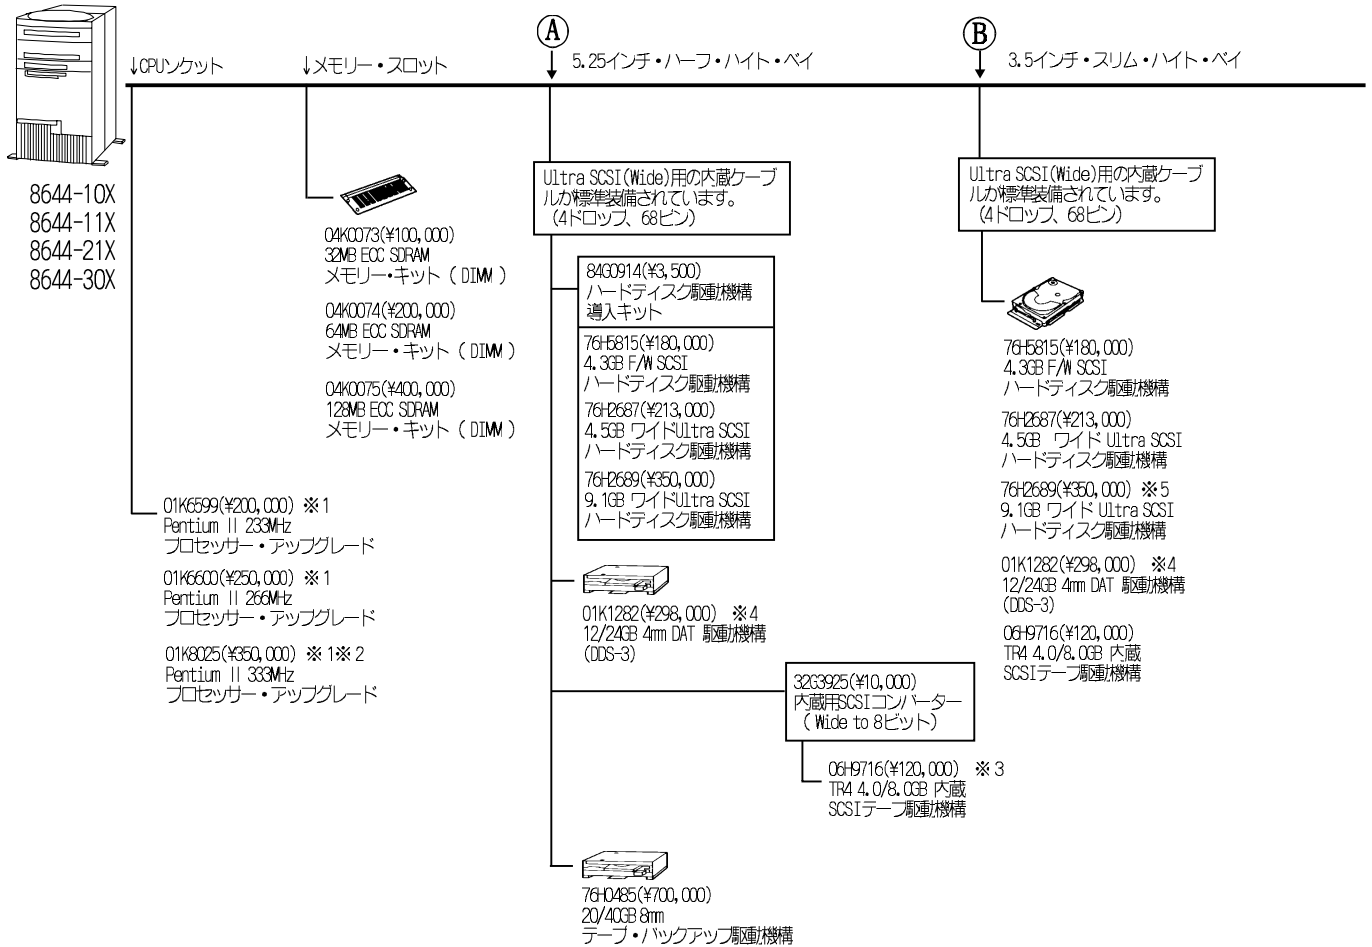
8644-10X
8644-11X
8644-21X
8644-30X

↓CPUソケット

↓メモリー・スロット

Ⓐ
5.25インチ・ハーフ・ハイト・ベイ

Ⓑ
3.5インチ・スリム・ハイト・ベイ

04K0073(¥100,000)
32MB ECC SDRAM
メモリー・キット（DIMM）

04K0074(¥200,000)
64MB ECC SDRAM
メモリー・キット（DIMM）

04K0075(¥400,000)
128MB ECC SDRAM
メモリー・キット（DIMM）

01K6599(¥200,000) ※1
Pentium II 233MHz
プロセッサー・アップグレード

01K6600(¥250,000) ※1
Pentium II 266MHz
プロセッサー・アップグレード

01K8025(¥350,000) ※1※2
Pentium II 333MHz
プロセッサー・アップグレード

Ultra SCSI(Wide)用の内蔵ケーブルが標準装備されています。（4ドロップ、68ピン）

84G0914(¥3,500)
ハードディスク駆動機構導入キット

76H5815(¥180,000)
4.3GB F/W SCSI
ハードディスク駆動機構

76H2687(¥213,000)
4.5GB ワイドUltra SCSI
ハードディスク駆動機構

76H2689(¥350,000)
9.1GB ワイドUltra SCSI
ハードディスク駆動機構

01K1282(¥298,000) ※4
12/24GB 4mm DAT 駆動機構
(DDS-3)

32G3925(¥10,000)
内蔵用SCSIコンバーター
（Wide to 8ビット）

06H9716(¥120,000) ※3
TR4 4.0/8.0GB 内蔵
SCSIテープ駆動機構

76H0485(¥700,000)
20/40GB 8mm
テープ・バックアップ駆動機構

Ultra SCSI(Wide)用の内蔵ケーブルが標準装備されています。（4ドロップ、68ピン）

76H5815(¥180,000)
4.3GB F/W SCSI
ハードディスク駆動機構

76H2687(¥213,000)
4.5GB ワイド Ultra SCSI
ハードディスク駆動機構

76H2689(¥350,000) ※5
9.1GB ワイド Ultra SCSI
ハードディスク駆動機構

01K1282(¥298,000) ※4
12/24GB 4mm DAT 駆動機構
(DDS-3)

06H9716(¥120,000)
TR4 4.0/8.0GB 内蔵
SCSIテープ駆動機構